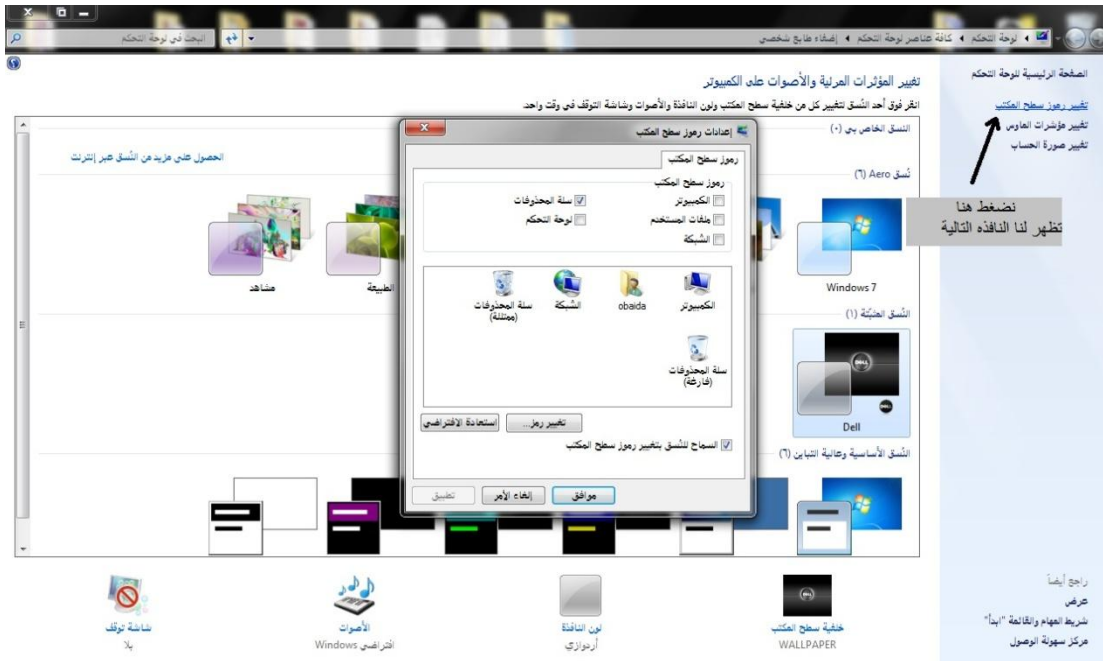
لوحة التحكم ◄ كافة عناصر لوحة التحكم ◄ إضفاء طابع شخصي
البحث في لوحة التحكم

الصفحة الرئيسية للوحة التحكم
تغيير رموز سطح المكتب
تغيير مؤشرات الماوس
تغيير صورة الحساب

تغيير المؤثرات المرئية والأصوات على الكمبيوتر
انقر فوق أحد النُسق لتغيير كل من خلفية سطح المكتب ولون النافذة والأصوات وشاشة التوقف في وقت واحد.

النُسق الخاص بي (٠)
الحصول على مزيد من النُسق عبر إنترنت
نُسق Aero (٦)
Windows 7
الطبيعة
مشاهد
النُسق المثبتة (١)
Dell
النُسق الأساسية وعالية التباين (٦)

نضغط هنا
تظهر لنا النافذه التالية

إعدادات رموز سطح المكتب
رموز سطح المكتب
رموز سطح المكتب
الكمبيوتر
سلة المحذوفات
ملفات المستخدم
لوحة التحكم
الشبكة
الكمبيوتر
obaida
الشبكة
سلة المحذوفات (ممتلئة)
سلة المحذوفات (فارغة)
تغيير رمز...
استعادة الافتراضي
السماح للنُسق بتغيير رموز سطح المكتب
موافق
إلغاء الأمر
تطبيق

راجع أيضاً
عرض
شريط المهام والقائمة "ابدأ"
مركز سهولة الوصول

خلفية سطح المكتب
WALLPAPER
لون النافذة
أزوردي
الأصوات
افتراضي Windows
شاشة توقف
بلا